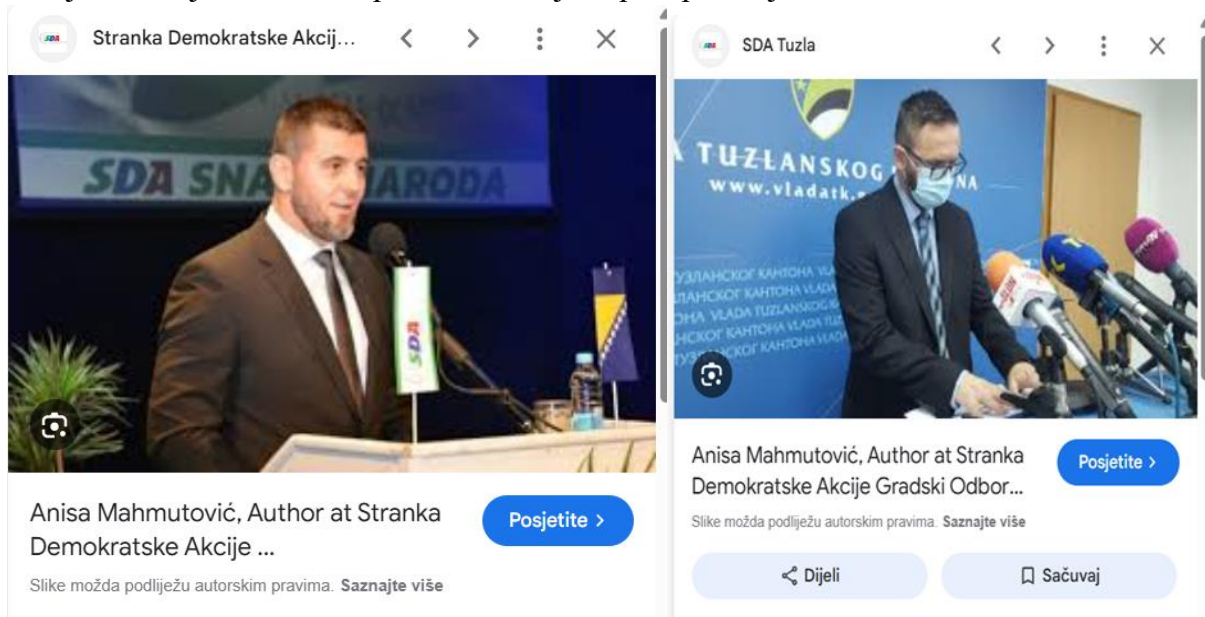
SDA Stranka Demokratske Akcij...

SDA SNA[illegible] NARODA

SDA

Anisa Mahmutović, Author at Stranka Demokratske Akcije ...

Posjetite >

Slike možda podliježu autorskim pravima. Saznajte više

SDA SDA Tuzla

A TUZLANSKOG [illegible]
www.vladatk.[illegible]

ТУЗЛАНСКОГ КАНТОНА ВЛАДА
ЗЛАНСКОГ КАНТОНА ВЛАДА ТУЗЛАНСКОГ
ОНА VLADA TUZLANSKOG KA
ЈСКОГ КАНТОНА ВЛАДА ТУЗ
ЛАНСКОГ КАНТОНА ВЛАДА
ТУЗЛАНСКОГ КАНТОНА

Anisa Mahmutović, Author at Stranka Demokratske Akcije Gradski Odbor...

Posjetite >

Slike možda podliježu autorskim pravima. Saznajte više

Dijeli

Sačuvaj